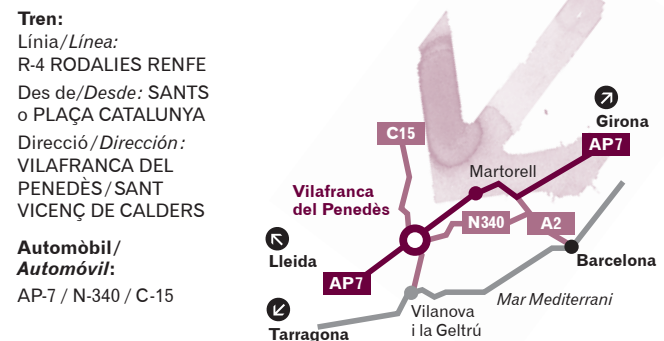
**Tren:**
Línia/*Línea:*
R-4 RODALIES RENFE
Des de/*Desde:* SANTS o PLAÇA CATALUNYA
Direcció/*Dirección:* VILAFRANCA DEL PENEDÈS/SANT VICENÇ DE CALDERS

**Automòbil/ *Automóvil*:**
AP-7 / N-340 / C-15

Girona
AP7
C15
Martorell
Vilafranca del Penedès
N340
A2
Lleida
AP7
Barcelona
Vilanova i la Geltrú
*Mar Mediterrani*
Tarragona